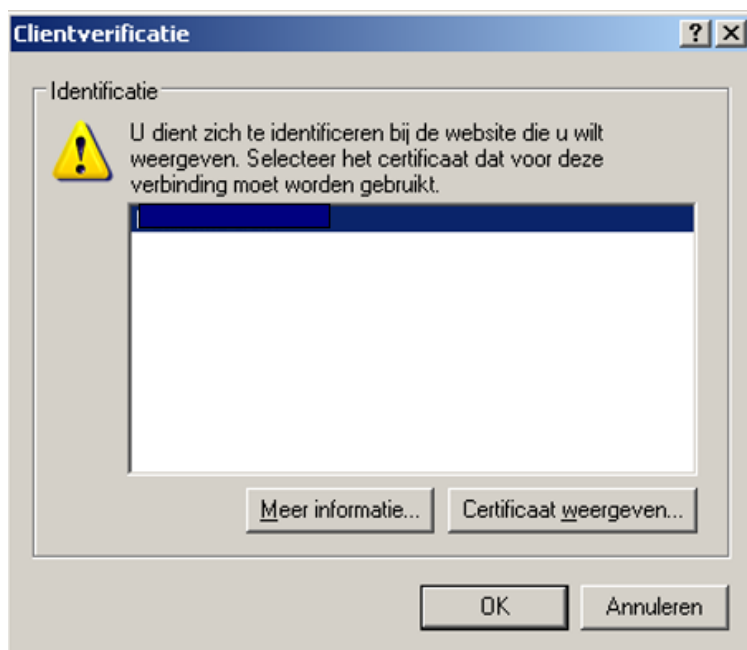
Clientverificatie

?

Identificatie

U dient zich te identificeren bij de website die u wilt weergeven. Selecteer het certificaat dat voor deze verbinding moet worden gebruikt.

Meer informatie...

Certificaat weergeven...

OK

Annuleren